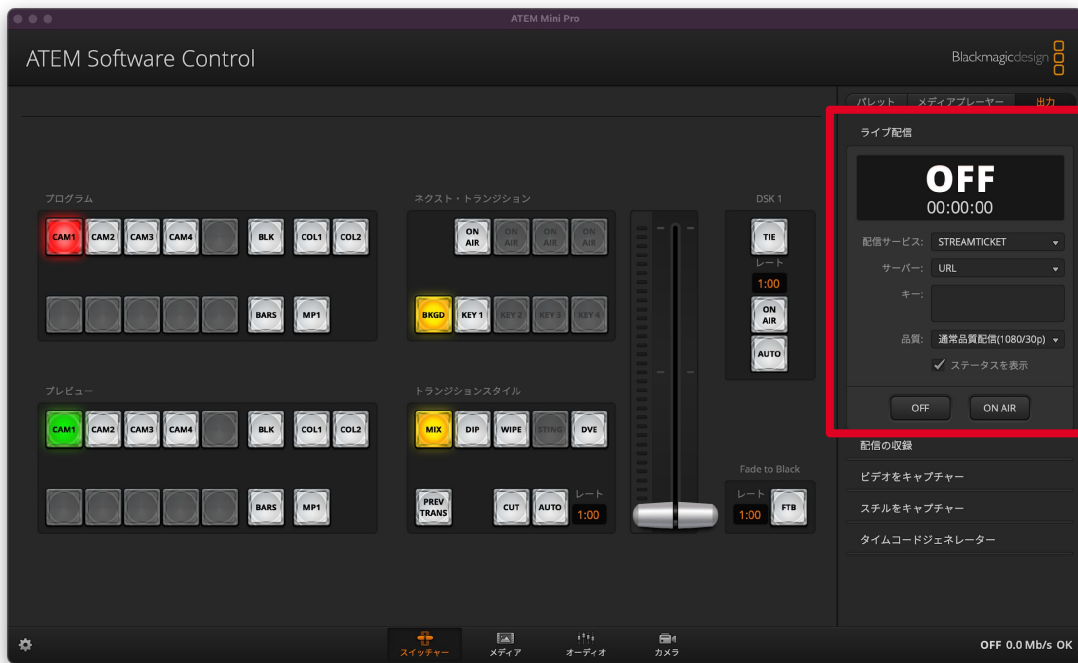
ATEM Mini Pro

ATEM Software Control

Blackmagicdesign

パレット メディアプレーヤー 出力

ライブ配信

OFF
00:00:00

配信サービス: STREAMTICKET
サーバー: URL
キー:
品質: 通常品質配信(1080/30p)
✓ ステータスを表示

OFF ON AIR

配信の収録
ビデオをキャプチャー
スチルをキャプチャー
タイムコードジェネレーター

プログラム
CAM1 CAM2 CAM3 CAM4 BLK COL1 COL2
BARS MP1

ネクスト・トランジション
ON AIR ON AIR ON AIR ON AIR
BKGD KEY 1 KEY 2 KEY 3 KEY 4

DSK 1
TIE
レート
1:00
ON AIR
AUTO

プレビュー
CAM1 CAM2 CAM3 CAM4 BLK COL1 COL2
BARS MP1

トランジションスタイル
MIX DIP WIPE STING DVE
PREV TRANS CUT AUTO レート 1:00

Fade to Black
レート
1:00 FTB

スイッチャー メディア オーディオ カメラ

OFF 0.0 Mb/s OK